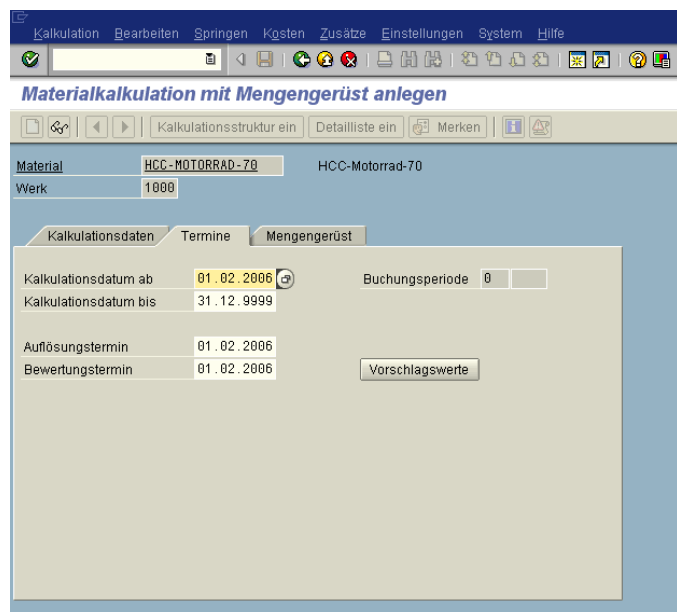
Kalkulation Bearbeiten Springen Kosten Zusätze Einstellungen System Hilfe

Materialkalkulation mit Mengengerüst anlegen

Kalkulationsstruktur ein | Detailliste ein | Merken

Material HCC-MOTORRAD-70 HCC-Motorrad-70
Werk 1000

Kalkulationsdaten | Termine | Mengengerüst

Kalkulationsdatum ab 01.02.2006 Buchungsperiode 0
Kalkulationsdatum bis 31.12.9999

Auflösungstermin 01.02.2006
Bewertungstermin 01.02.2006 Vorschlagswerte